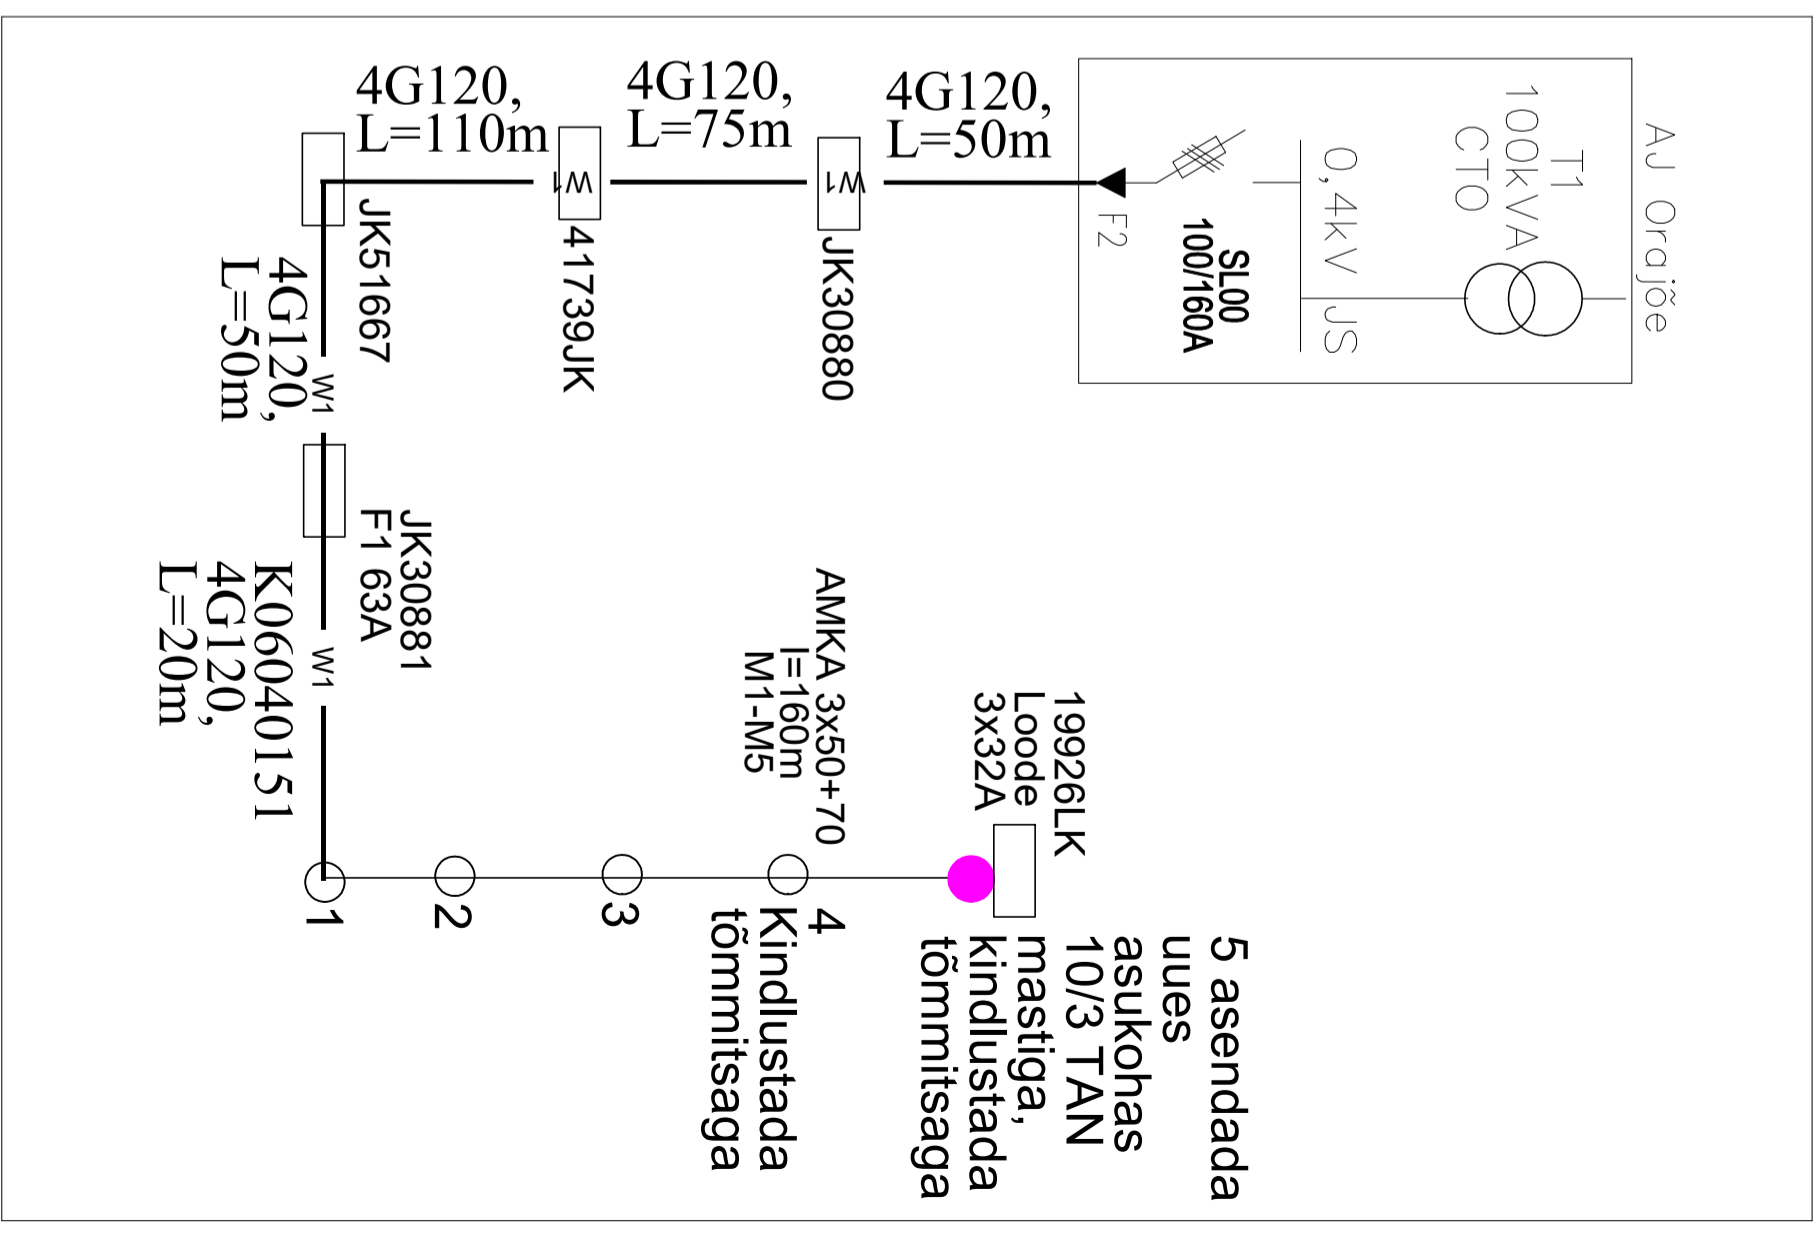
AJ Orajõe
T1
100kVA
CTO
0,4kV JS
SL00
100/160A
F2
4G120,
L=50m
4G120,
L=75m
4G120,
L=110m
W1
W1
JK30880
41739JK
JK51667
4G120,
L=50m
W1
JK30881
F1 63A
W1
K060401151
4G120,
L=20m
AMKA 3x50+70
l=160m
M1-M5
1926LK
Loode
3x32A
1
2
3
4
Kindlustada
tõmmitsaga
5 asendada
uues
asukohas
10/3 TAN
mastiga,
kindlustada
tõmmitsaga